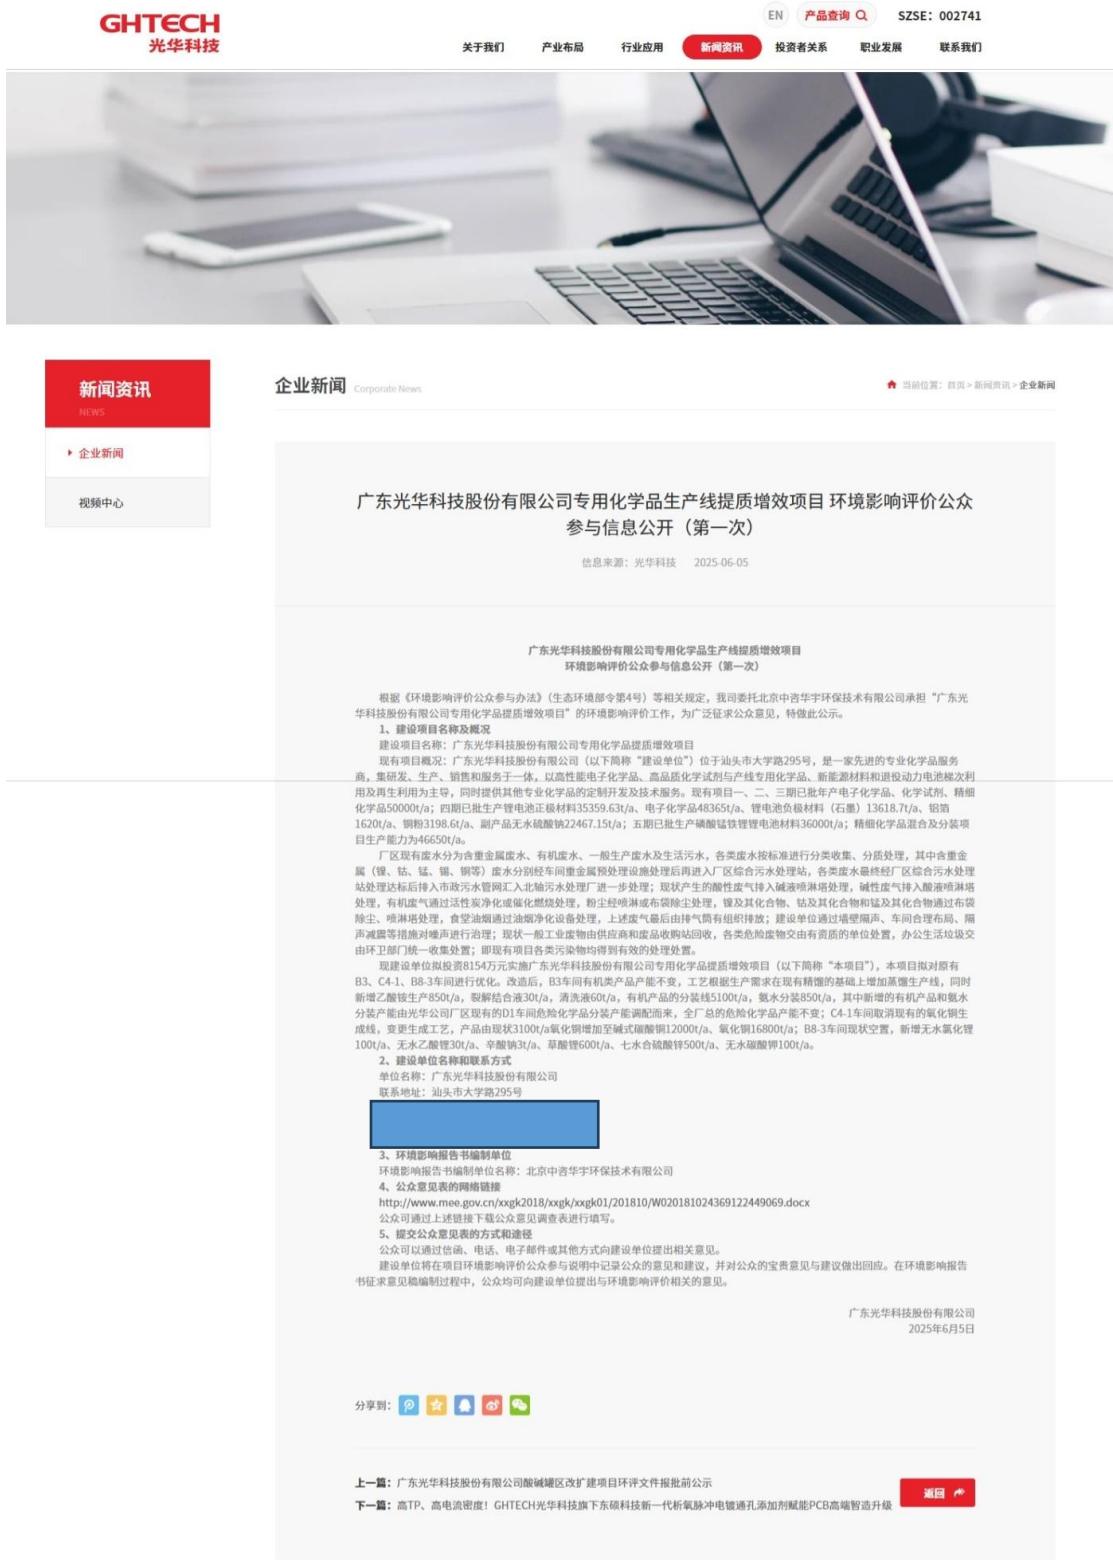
GHTECH
光华科技

EN 产品查询 SZSE: 002741

关于我们 产业布局 行业应用 新闻资讯 投资者关系 职业发展 联系我们

新闻资讯
NEWS

企业新闻
视频中心

企业新闻 Corporate News

当前位置：首页 > 新闻资讯 > 企业新闻

广东光华科技股份有限公司专用化学品生产线提质增效项目 环境影响评价公众参与信息公开（第一次）

信息来源：光华科技 2025-06-05

广东光华科技股份有限公司专用化学品生产线提质增效项目
环境影响评价公众参与信息公开（第一次）

根据《环境影响评价公众参与办法》（生态环境部令第4号）等相关规定，我司委托北京中咨华宇环保技术有限公司承担"广东光华科技股份有限公司专用化学品提质增效项目"的环境影响评价工作，为广泛征求公众意见，特做此公示。

1、建设项目名称及概况

建设项目名称：广东光华科技股份有限公司专用化学品提质增效项目

现有项目概况：广东光华科技股份有限公司（以下简称"建设单位"）位于汕头市大学路295号，是一家先进的专业化学品服务商，集研发、生产、销售和服务于一体，以高性能电子化学品、高品质化学试剂与产线专用化学品、新能源材料和退役动力电池梯次利用及再生利用为主导，同时提供其他专业化学品的定制开发及技术服务。现有项目一、二、三期已批生产电子化学品、化学试剂、精细化学品50000t/a；四期已批生产锂电池正极材料35359.63t/a、电子化学品48365t/a、锂电池负极材料（石墨）13618.7t/a、铝箔1620t/a、铜粉3198.6t/a、副产品无水硫酸钠22467.15t/a；五期已批生产磷酸锰铁锂锂电池材料36000t/a；精细化学品混合及分装项目生产能力为46650t/a。

厂区现有废水分为含重金属废水、有机废水、一般生产废水及生活污水，各类废水按标准进行分类收集、分质处理，其中含重金属（镍、钴、锰、锡、铜等）废水分别经车间重金属预处理设施处理后再进入厂区综合污水处理站，各类废水最终经厂区综合污水处理站处理达标后排入市政污水管网汇入北轴污水处理厂进一步处理；现状产生的酸性废气排入碱液喷淋塔处理，碱性废气排入酸液喷淋塔处理，有机废气通过活性炭净化或催化燃烧处理，粉尘经喷淋或布袋除尘处理，镍及其化合物、钴及其化合物和锰及其化合物通过布袋除尘、喷淋塔处理，食堂油烟通过油烟净化设备处理，上述废气最后由排气筒有组织排放；建设单位通过墙壁隔声、车间合理布局、隔声减震等措施对噪声进行治理；现状一般工业废物由供应商和废品收购站回收，各类危险废物交由有资质的单位处置，办公生活垃圾交由环卫部门统一收集处置；即现有项目各类污染物均得到有效的处理处置。

现建设单位拟投资8154万元实施广东光华科技股份有限公司专用化学品提质增效项目（以下简称"本项目"），本项目拟对原有B3、C4-1、B8-3车间进行优化。改造后，B3车间有机类产品产能不变，工艺根据生产需求在现有精馏的基础上增加蒸馏生产线，同时新增乙酸铵生产850t/a，裂解结合液30t/a，清洗液60t/a，有机产品的分装线5100t/a，氨水分装850t/a，其中新增的有机产品和氨水分装产能由光华公司厂区现有的D1车间危险化学品分装产能调配而来，全厂总的危险化学品产能不变；C4-1车间取消现有的氧化铜生产线，变更生成工艺，产品由现状3100t/a氧化铜增加至碱式碳酸铜12000t/a、氧化铜16800t/a；B8-3车间现状空置，新增无水氯化锂100t/a、无水乙酸锂30t/a、辛酸钠3t/a、草酸锂600t/a、七水合硫酸锌500t/a、无水碳酸钾100t/a。

2、建设单位名称和联系方式

单位名称：广东光华科技股份有限公司

联系地址：汕头市大学路295号

3、环境影响报告书编制单位

环境影响报告书编制单位名称：北京中咨华宇环保技术有限公司

4、公众意见表的网络链接

http://www.mee.gov.cn/xxgk2018/xxgk/xxgk01/201810/W020181024369122449069.docx

公众可通过上述链接下载公众意见调查表进行填写。

5、提交公众意见表的方式和途径

公众可以通过信函、电话、电子邮件或其他方式向建设单位提出相关意见。

建设单位将在项目环境影响评价公众参与说明中记录公众的意见和建议，并对公众的宝贵意见与建议做出回应。在环境影响报告书征求意见稿编制过程中，公众均可向建设单位提出与环境影响评价相关的意见。

广东光华科技股份有限公司
2025年6月5日

分享到：

上一篇：广东光华科技股份有限公司酸碱罐区改扩建项目环评文件报批前公示
下一篇：高TP、高电流密度！GHTECH光华科技旗下东硕科技新一代析氧脉冲电镀通孔添加剂赋能PCB高端智造升级

返回